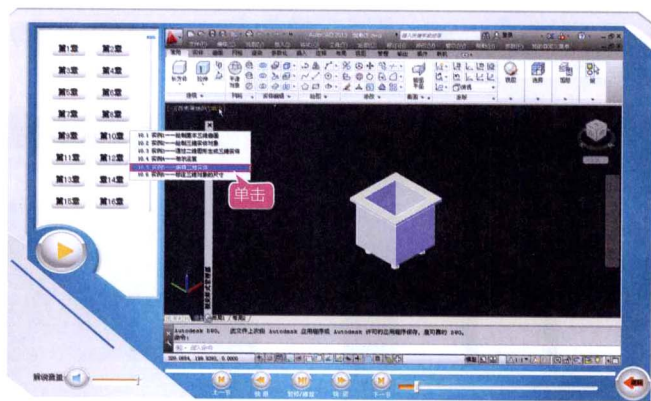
第1章
第2章
第3章
第4章
第5章
第6章
第7章
第8章
第9章
第10章
第11章
第12章
第13章
第14章
第15章
第16章

10.1 实例——绘制基本三维曲面
10.2 实例——绘制三维实体对象
10.3 实例——通过二维图形生成三维实体
10.4 实例——布尔运算
10.5 实例——编辑三维实体
10.6 实例——修改三维对象的尺寸

单击

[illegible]

解说音量

上一节
快退
暂停/播放
快进
下一节